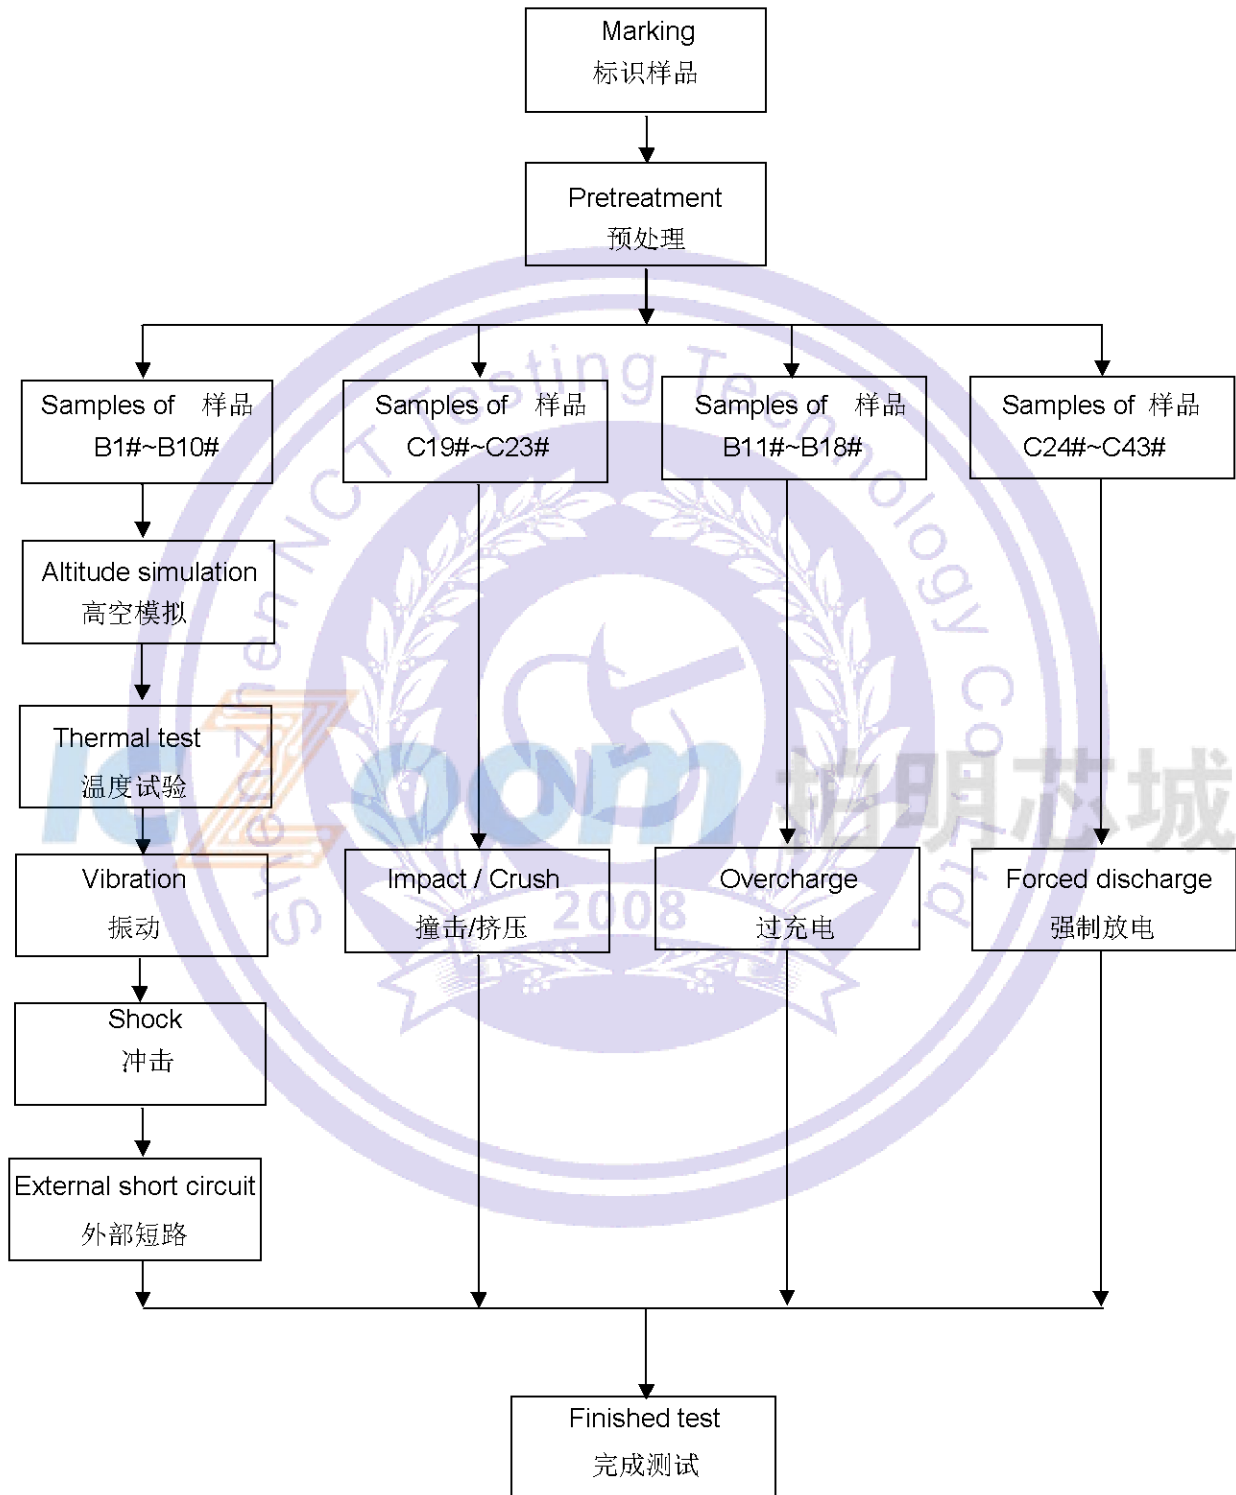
Marking
标识样品

Pretreatment
预处理

Samples of 样品
B1#~B10#

Samples of 样品
C19#~C23#

Samples of 样品
B11#~B18#

Samples of 样品
C24#~C43#

Altitude simulation
高空模拟

Thermal test
温度试验

Vibration
振动

Shock
冲击

External short circuit
外部短路

Impact / Crush
撞击/挤压

Overcharge
过充电

Forced discharge
强制放电

Finished test
完成测试

Shenzhen NCT Testing Technology Co., Ltd
2008

ic zoom 拍明芯城